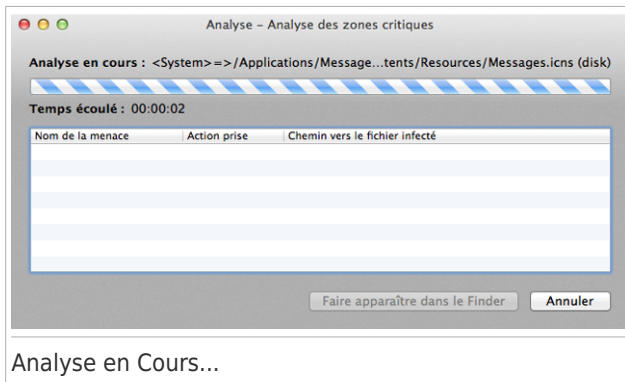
Analyse – Analyse des zones critiques

Analyse en cours : <System>=>/Applications/Message...tents/Resources/Messages.icns (disk)

Temps écoulé : 00:00:02

| Nom de la menace | Action prise | Chemin vers le fichier infecté |
|---|---|---|

Faire apparaître dans le Finder

Annuler

Analyse en Cours...